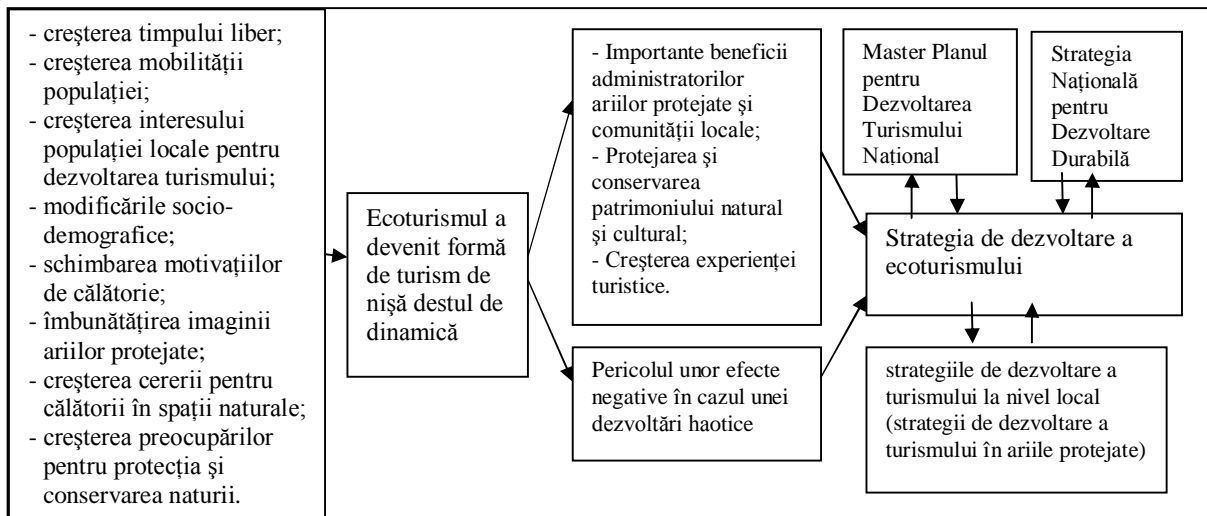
- creşterea timpului liber;
- creşterea mobilităţii populaţiei;
- creşterea interesului populaţiei locale pentru dezvoltarea turismului;
- modificările socio-demografice;
- schimbarea motivaţiilor de călătorie;
- îmbunătăţirea imaginii ariilor protejate;
- creşterea cererii pentru călătorii în spaţii naturale;
- creşterea preocupărilor pentru protecţia şi conservarea naturii.

Ecoturismul a devenit formă de turism de nişă destul de dinamică

- Importante beneficii administratorilor ariilor protejate şi comunităţii locale;
- Protejarea şi conservarea patrimoniului natural şi cultural;
- Creşterea experienţei turistice.

Pericolul unor efecte negative în cazul unei dezvoltări haotice

Master Planul pentru Dezvoltarea Turismului Naţional

Strategia Naţională pentru Dezvoltare Durabilă

Strategia de dezvoltare a ecoturismului

strategiile de dezvoltare a turismului la nivel local (strategii de dezvoltare a turismului în ariile protejate)